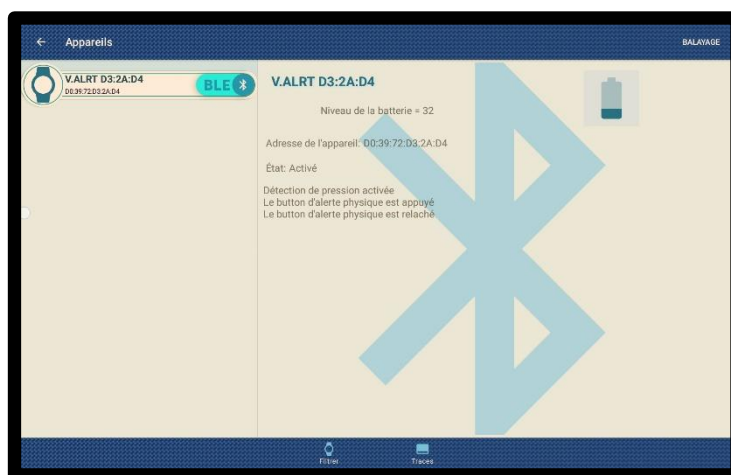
Appareils

BALAYAGE

V.ALRT D3:2A:D4
00:39:72:D3:2A:D4

BLE

V.ALRT D3:2A:D4

Niveau de la batterie = 32

Adresse de l'appareil: 00:39:72:D3:2A:D4

État: Activé

Détection de pression activée
Le button d'alerte physique est appuyé
Le button d'alerte physique est relaché

Fitlier

Traces